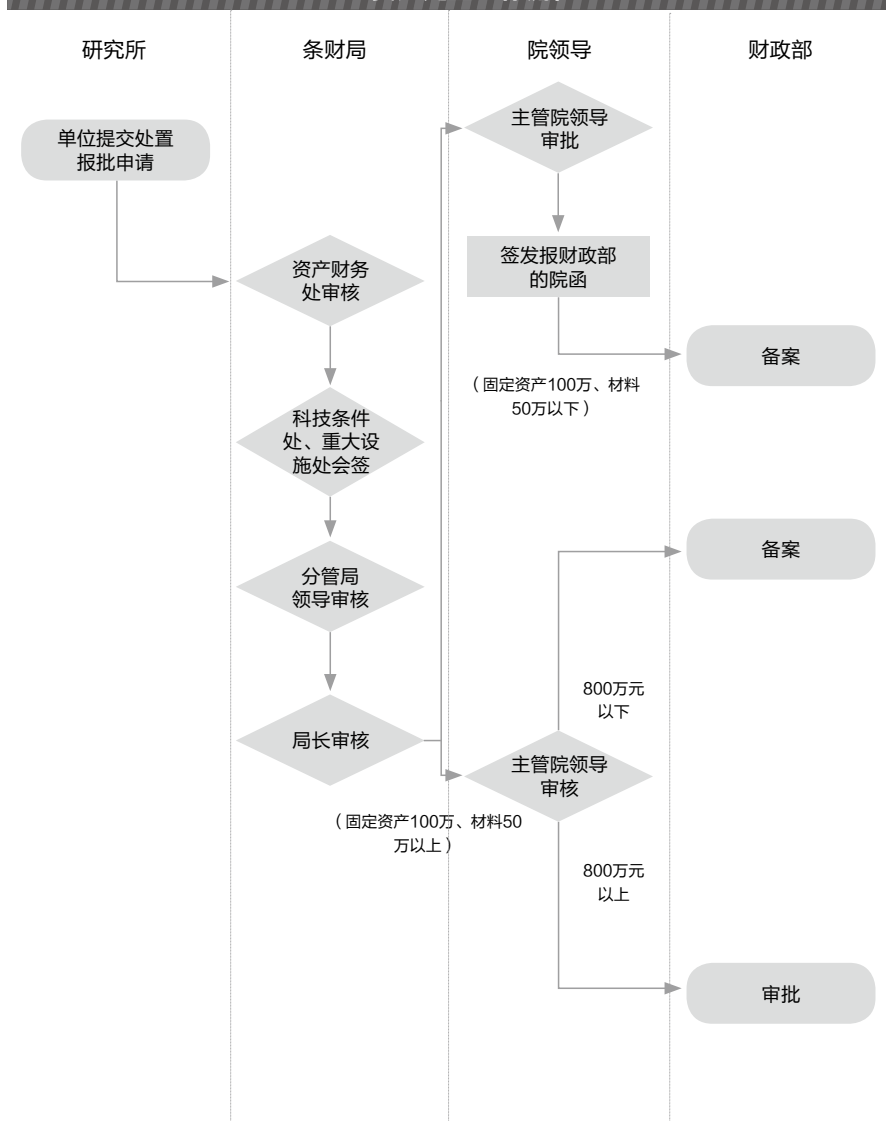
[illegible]

研究所

条财局

院领导

财政部

单位提交处置报批申请

资产财务处审核

科技条件处、重大设施处会签

分管局领导审核

局长审核

主管院领导审批

签发报财政部的院函

（固定资产100万、材料50万以下）

备案

备案

800万元以下

主管院领导审核

（固定资产100万、材料50万以上）

800万元以上

审批